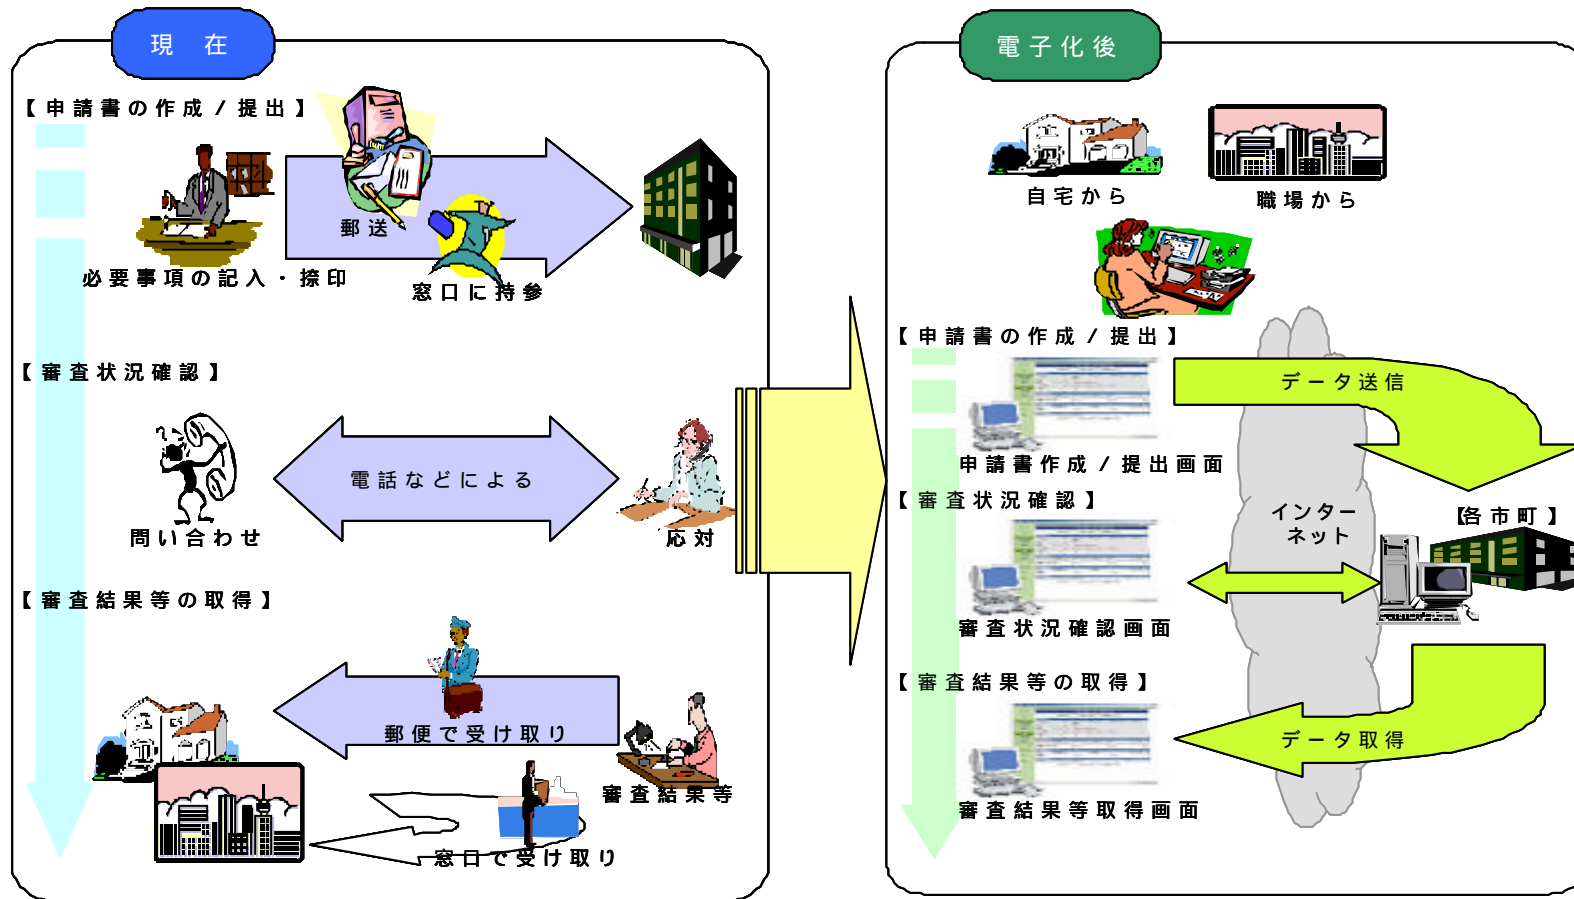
現　在

【申請書の作成／提出】

郵送

必要事項の記入・捺印

窓口に持参

【審査状況確認】

電話などによる

問い合わせ

応対

【審査結果等の取得】

郵便で受け取り

審査結果等

窓口で受け取り

電子化後

自宅から

職場から

【申請書の作成／提出】

データ送信

申請書作成／提出画面

【審査状況確認】

インターネット

【各市町】

審査状況確認画面

【審査結果等の取得】

データ取得

審査結果等取得画面